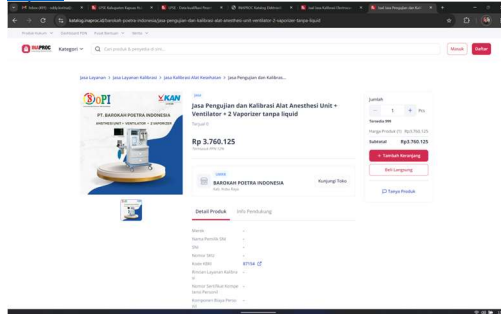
katalog.inaproc.id/barokah-poetra-indonesia/jasa-pengujian-dan-kalibrasi-alat-anesthesi-unit-ventilator-2-vaporizer-tanpa-liquid

INAPROC Kategori Cari produk & penyedia di sini... Masuk Daftar

Jasa Layanan > Jasa Layanan Kalibrasi > Jasa Kalibrasi Alat Kesehatan > Jasa Pengujian dan Kalibrasi...

BOPI KAN

PT. BAROKAH POETRA INDONESIA

ANESTHESI UNIT + VENTILATOR + 2 VAPORIZER

Jasa

Jasa Pengujian dan Kalibrasi Alat Anesthesi Unit + Ventilator + 2 Vaporizer tanpa liquid

Terjual 0

Rp 3.760.125

Termasuk PPN 12%

Lokal

BAROKAH POETRA INDONESIA

Kunjungi Toko

Detail Produk Info Pendukung

Merek -
Nama Pemilik TKI -
TKI -
Nomor SNI -
Kode KBKI 87154
Rincian Layanan Kalibrasi -
Nomor Sertifikat Kompetensi Personil -
Komponen Biaya Peralatan -

Jumlah

- 1 + Pcs

Tersedia 999

Harga Produk (1) Rp3.760.125

Subtotal Rp3.760.125

+ Tambah Keranjang

Beli Langsung

Tanya Produk